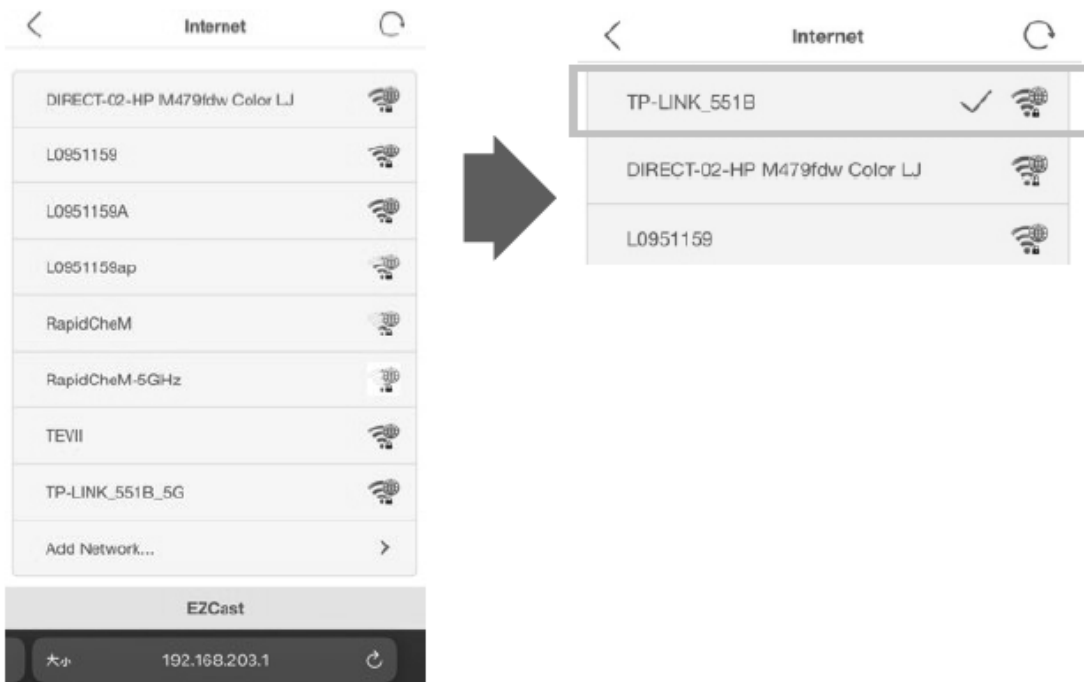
Internet

DIRECT-02-HP M479fdw Color LJ

L0951159

L0951159A

L0951159ap

RapidCheM

RapidCheM-5GHz

TEVII

TP-LINK_551B_5G

Add Network...

EZCast

大小 192.168.203.1

Internet

TP-LINK_551B

DIRECT-02-HP M479fdw Color LJ

L0951159